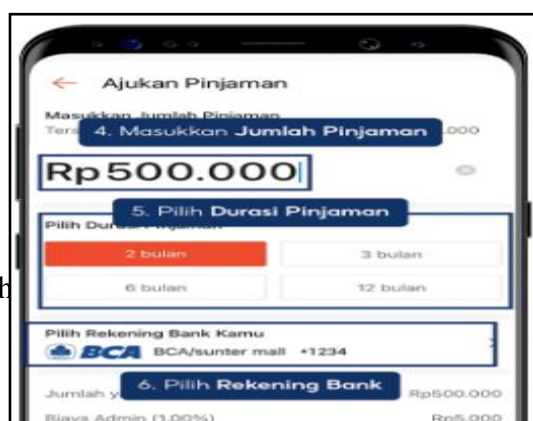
← Ajukan Pinjaman

Masukkan Jumlah Pinjaman
Ters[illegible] .000

4. Masukkan Jumlah Pinjaman

Rp500.000

5. Pilih Durasi Pinjaman

Pilih Durasi Pinjaman

2 bulan
3 bulan
6 bulan
12 bulan

h

Pilih Rekening Bank Kamu
BCA BCA/sunter mall •1234

6. Pilih Rekening Bank

Jumlah y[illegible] Rp500.000
Biaya Admin (1,00%) Rp5.000